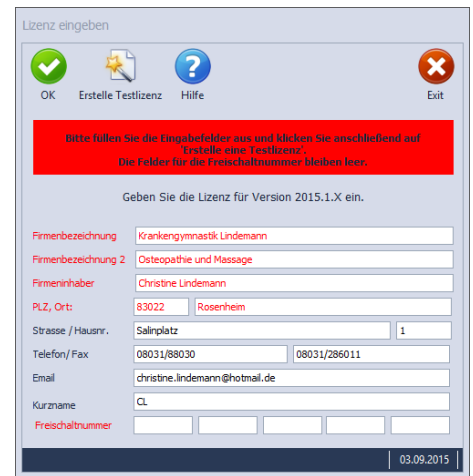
Lizenz eingeben

OK
Erstelle Testlizenz
Hilfe
Exit

Bitte füllen Sie die Eingabefelder aus und klicken Sie anschließend auf 'Erstelle eine Testlizenz'. Die Felder für die Freischaltnummer bleiben leer.

Geben Sie die Lizenz für Version 2015.1.X ein.

Firmenbezeichnung Krankengymnastik Lindemann
Firmenbezeichnung 2 Osteopathie und Massage
Firmeninhaber Christine Lindemann
PLZ, Ort: 83022 Rosenheim
Strasse / Hausnr. Salinplatz 1
Telefon/ Fax 08031/88030 08031/286011
Email christine.lindemann@hotmail.de
Kurzname CL
Freischaltnummer

03.09.2015